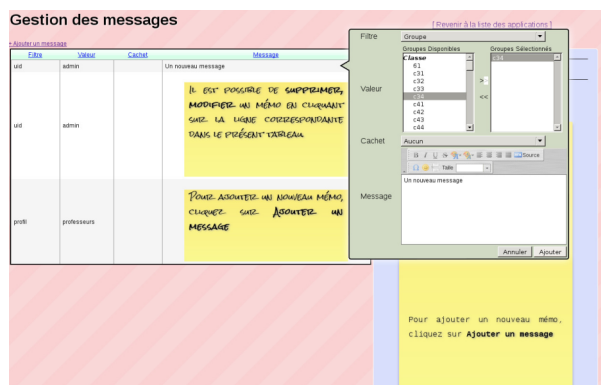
Gestion des messages

[ Revenir à la liste des applications ]

+ Ajouter un message

| Filtre | Valeur | Cachet | Message |
|---|---|---|---|
| uid | admin | | Un nouveau message |
| uid | admin | | Il est possible de supprimer, modifier un mémo en cliquant sur la ligne correspondante dans le présent tableau |
| profil | professeurs | | Pour ajouter un nouveau mémo, cliquez sur Ajouter un message |

Filtre Groupe

Valeur

Groupes Disponibles

Classe
 c1
 c31
 c32
 c33
 c34
 c41
 c42
 c43
 c44

Groupes Sélectionnés

c34

>

<<

Cachet Aucun

B I U S Source

Taille

Message

Un nouveau message

Annuler Ajouter

Pour ajouter un nouveau mémo, cliquez sur Ajouter un message